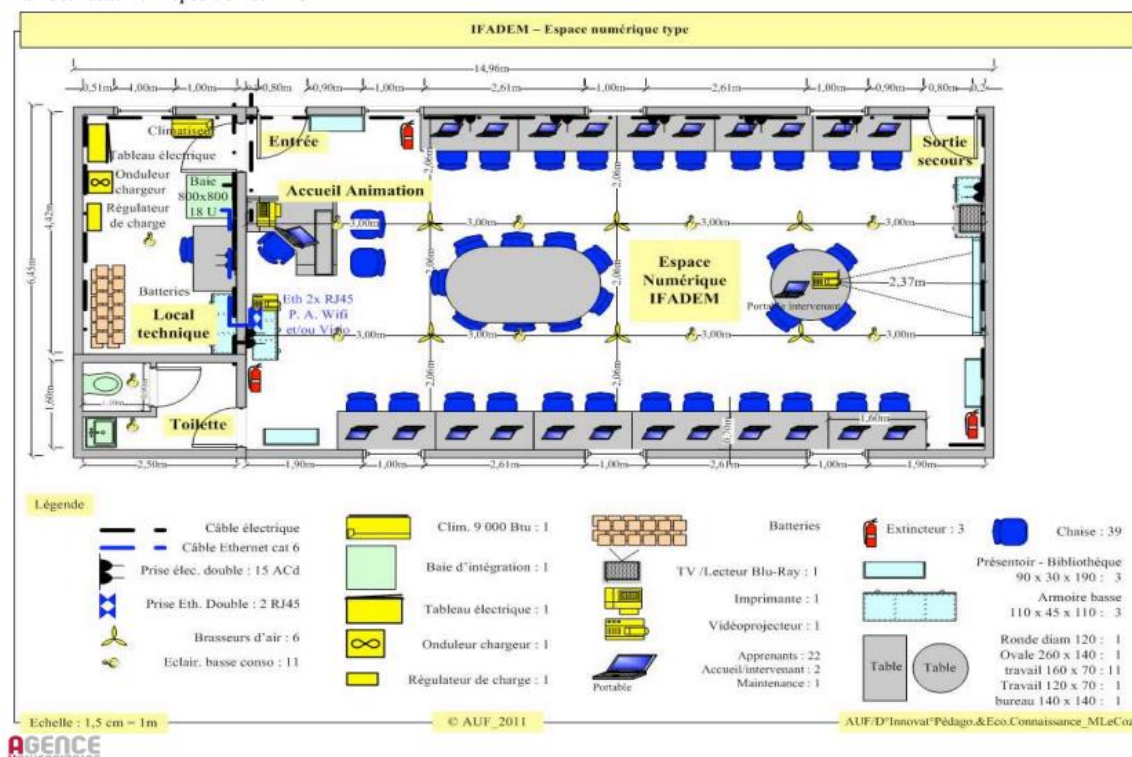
IFADEM – Espace numérique type

14,96m

0,51m 4,00m 1,00m 0,80m 0,90m 1,00m 2,61m 1,00m 2,61m 1,00m 0,90m 0,80m 0,2

Climatiseur
Tableau électrique
Onduleur chargeur
Régulateur de charge
Baie 800x800 18 U
Entrée
Accueil Animation
Sortie secours
Batteries
Local technique
Eth 2x RJ45 P. A. Wifi et/ou Vidéo
Espace Numérique IFADEM
Portable intervenant
Toilette

3,00m 3,00m 3,00m 3,00m 3,00m 3,00m 3,00m 3,00m
2,06m 2,06m 2,06m 2,06m
2,37m
4,42m 6,45m 1,60m 1,60m 0,70m

2,50m 1,90m 1,00m 2,61m 1,00m 2,61m 1,00m 1,90m

Légende

Câble électrique
Câble Ethernet cat 6
Prise élec. double : 15 ACd
Prise Eth. Double : 2 RJ45
Brasseurs d'air : 6
Eclair. basse conso : 11

Clim. 9 000 Btu : 1
Baie d'intégration : 1
Tableau électrique : 1
Onduleur chargeur : 1
Régulateur de charge : 1

Batteries
TV /Lecteur Blu-Ray : 1
Imprimante : 1
Vidéoprojecteur : 1
Apprenants : 22
Accueil/intervenant : 2
Maintenance : 1
Portable

Extincteur : 3
Chaise : 39
Présentoir - Bibliothèque 90 x 30 x 190 : 3
Armoire basse 110 x 45 x 110 : 3
Table Table
Ronde diam 120 : 1
Ovale 260 x 140 : 1
travail 160 x 70 : 11
Travail 120 x 70 : 1
bureau 140 x 140 : 1

Echelle : 1,5 cm = 1m
© AUF_2011
AUF/D°Innovat°Pédago.&Eco.Connaissance_MLeCoz

AGENCE